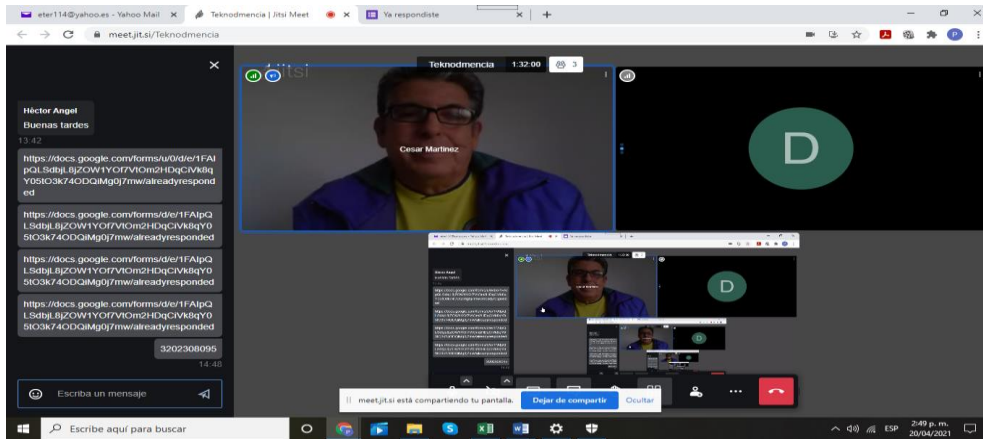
eter114@yahoo.es - Yahoo Mail ×
Teknodmencia | Jitsi Meet ×
Ya respondiste ×
+

meet.jit.si/Teknodmencia

Teknodmencia 1:32:00 3

Héctor Angel
Buenas tardes
13:42

https://docs.google.com/forms/u/0/d/e/1FAIpQLSdbjL8jZOW1YOf7VtOm2HDqCiVk8qY05tO3k74ODQiMg0j7mw/alreadyresponded

https://docs.google.com/forms/d/e/1FAIpQLSdbjL8jZOW1YOf7VtOm2HDqCiVk8qY05tO3k74ODQiMg0j7mw/alreadyresponded

https://docs.google.com/forms/d/e/1FAIpQLSdbjL8jZOW1YOf7VtOm2HDqCiVk8qY05tO3k74ODQiMg0j7mw/alreadyresponded

https://docs.google.com/forms/d/e/1FAIpQLSdbjL8jZOW1YOf7VtOm2HDqCiVk8qY05tO3k74ODQiMg0j7mw/alreadyresponded

3202308095
14:48

Escriba un mensaje

Cesar Martinez

D

meet.jit.si está compartiendo tu pantalla. Dejar de compartir Ocultar

Escribe aquí para buscar

ESP 2:49 p. m. 20/04/2021